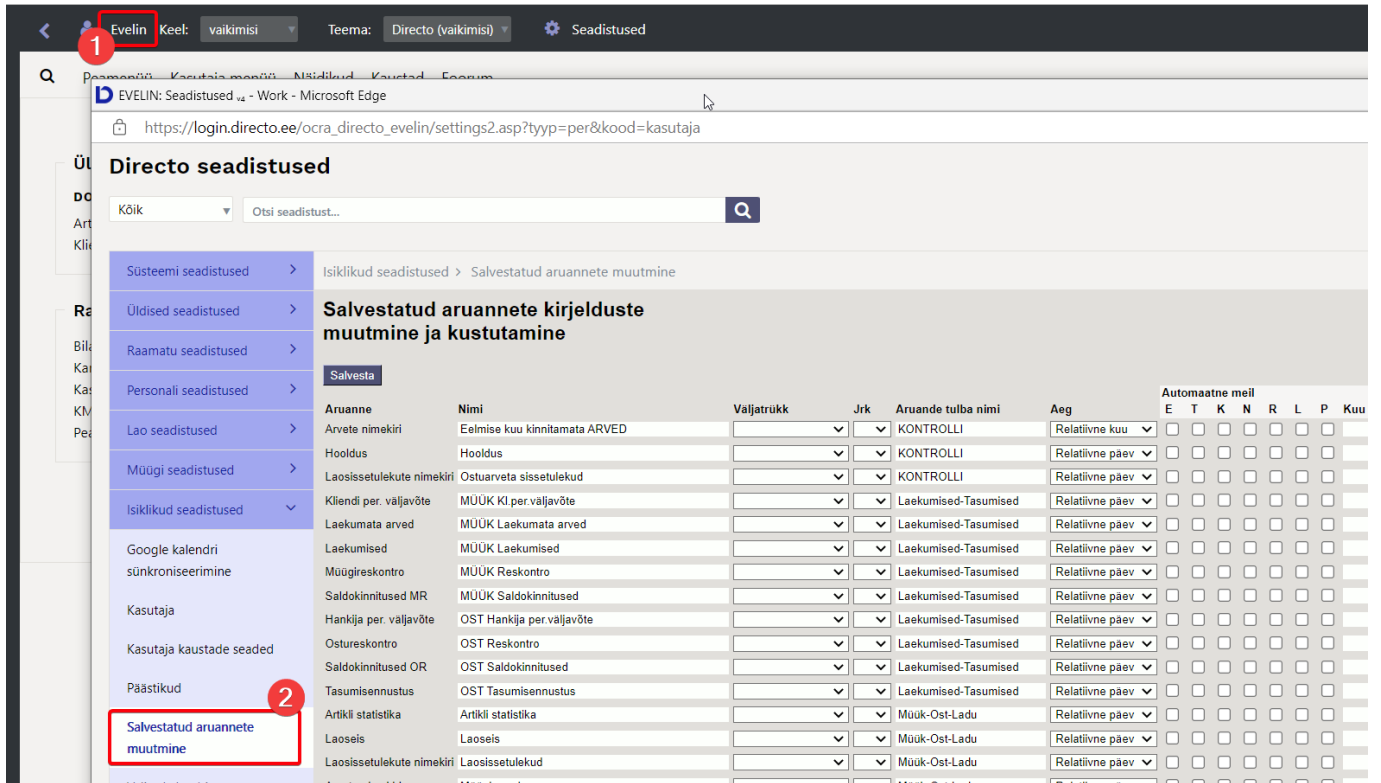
Evelin Keel: vaikimisi Teema: Directo (vaikimisi) Seadistused

1

Peamenüü Kasutaja menüü Näidikud Kaustad Foorum

EVELIN: Seadistused v4 - Work - Microsoft Edge

https://login.directo.ee/ocra_directo_evelin/settings2.asp?tyyp=per&kood=kasutaja

Directo seadistused

Kõik

Otsi seadistust...

Süsteemi seadistused
Üldised seadistused
Raamatu seadistused
Personali seadistused
Lao seadistused
Müügi seadistused
Isiklikud seadistused
Google kalendri sünkroniseerimine
Kasutaja
Kasutaja kaustade seaded
Päästikud
Salvestatud aruannete muutmine

2

Isiklikud seadistused > Salvestatud aruannete muutmine

Salvestatud aruannete kirjelduste muutmine ja kustutamine

Salvesta

| Aruanne | Nimi | Väljatrükk | Jrk | Aruande tulba nimi | Aeg | E | T | K | N | R | L | P | Kuu |
|---|---|---|---|---|---|---|---|---|---|---|---|---|---|
| Arvete nimekiri | Eelmise kuu kinnitamata ARVED | | | KONTROLLI | Relatiivne kuu | | | | | | | | |
| Hooldus | Hooldus | | | KONTROLLI | Relatiivne päev | | | | | | | | |
| Laosissetulekute nimekiri | Ostuarveta sissetulekud | | | KONTROLLI | Relatiivne päev | | | | | | | | |
| Kliendi per. väljavõte | MÜÜK Kl.per.väljavõte | | | Laekumised-Tasumised | Relatiivne päev | | | | | | | | |
| Laekumata arved | MÜÜK Laekumata arved | | | Laekumised-Tasumised | Relatiivne päev | | | | | | | | |
| Laekumised | MÜÜK Laekumised | | | Laekumised-Tasumised | Relatiivne päev | | | | | | | | |
| Müügireskontro | MÜÜK Reskontro | | | Laekumised-Tasumised | Relatiivne päev | | | | | | | | |
| Saldokinnitused MR | MÜÜK Saldokinnitused | | | Laekumised-Tasumised | Relatiivne päev | | | | | | | | |
| Hankija per. väljavõte | OST Hankija per.väljavõte | | | Laekumised-Tasumised | Relatiivne päev | | | | | | | | |
| Ostureskontro | OST Reskontro | | | Laekumised-Tasumised | Relatiivne päev | | | | | | | | |
| Saldokinnitused OR | OST Saldokinnitused | | | Laekumised-Tasumised | Relatiivne päev | | | | | | | | |
| Tasumisennustus | OST Tasumisennustus | | | Laekumised-Tasumised | Relatiivne päev | | | | | | | | |
| Artikli statistika | Artikli statistika | | | Müük-Ost-Ladu | Relatiivne päev | | | | | | | | |
| Laoseis | Laoseis | | | Müük-Ost-Ladu | Relatiivne päev | | | | | | | | |
| Laosissetulekute nimekiri | Laosissetulekud | | | Müük-Ost-Ladu | Relatiivne päev | | | | | | | | |

Automaatne meil